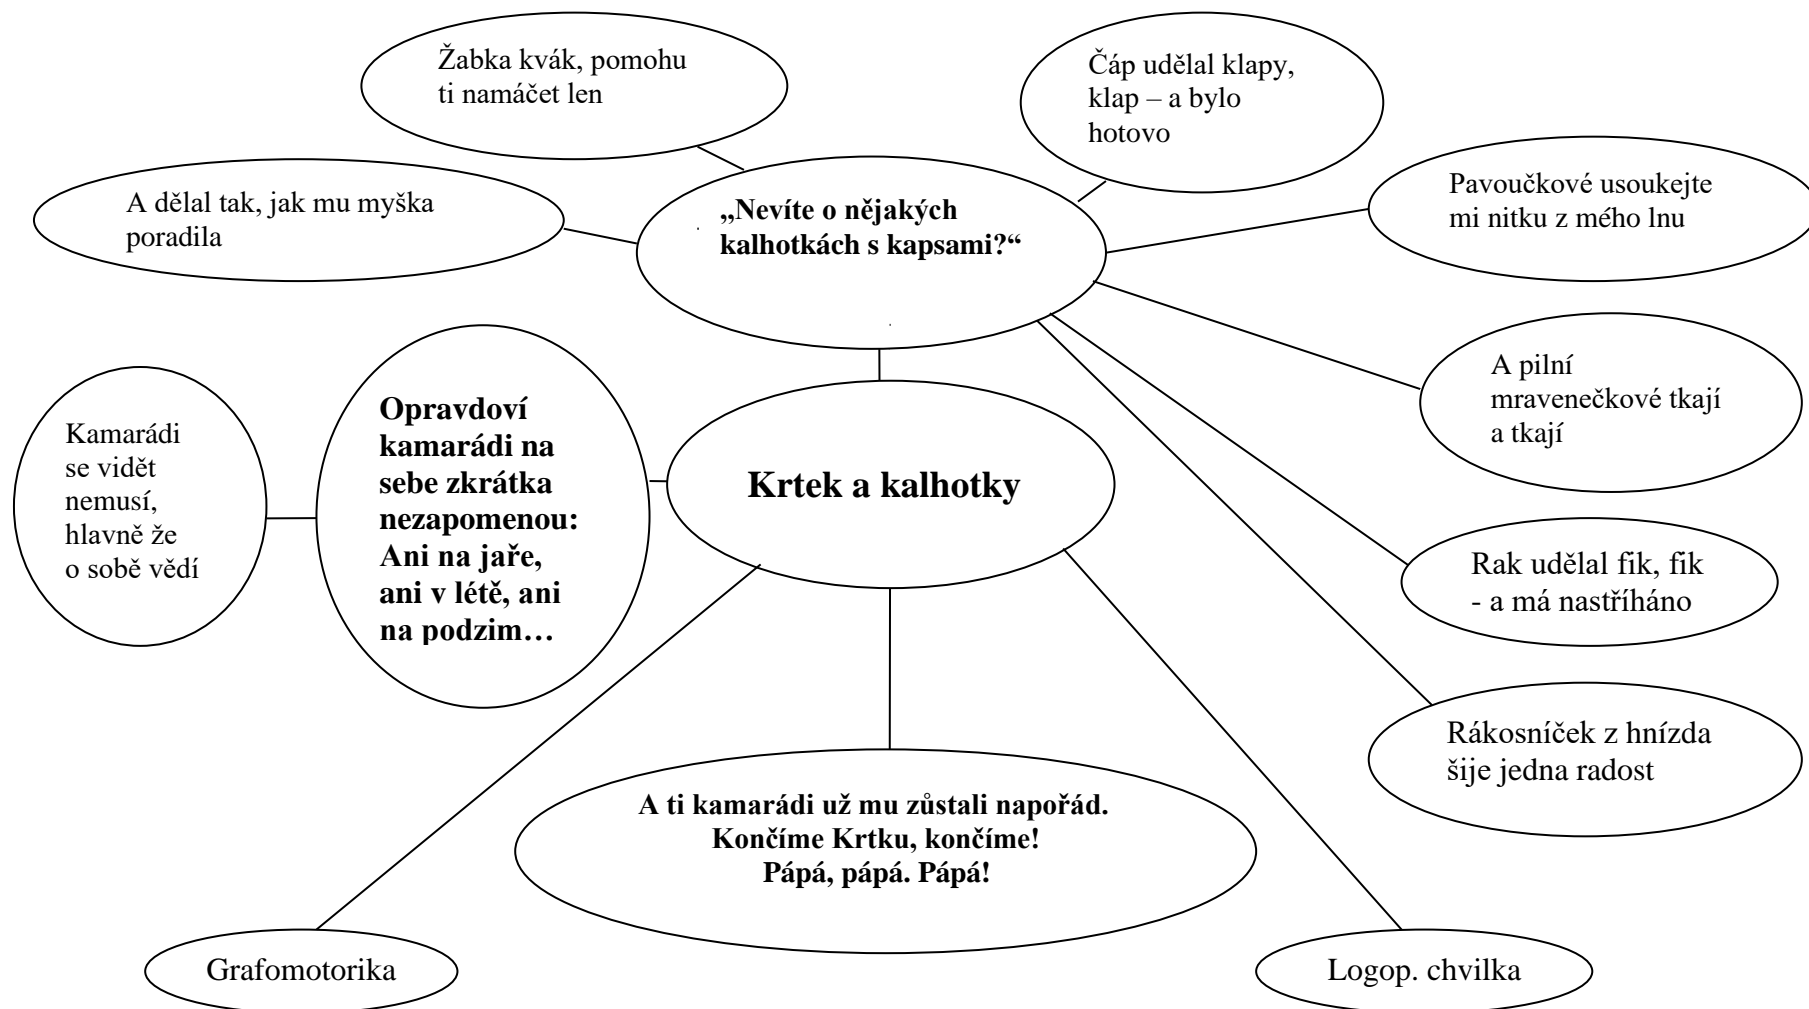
Žabka kvák, pomohu ti namáčet len

Čáp udělal klapy, klap – a bylo hotovo

A dělal tak, jak mu myška poradila

„Nevíte o nějakých kalhotkách s kapsami?“

Pavoučkové usoukejte mi nitku z mého lnu

A pilní mravenečkové tkají a tkají

Kamarádi se vidět nemusí, hlavně že o sobě vědí

Opravdoví kamarádi na sebe zkrátka nezapomenou: Ani na jaře, ani v létě, ani na podzim…

Krtek a kalhotky

Rak udělal fik, fik - a má nastříháno

Rákosníček z hnízda šije jedna radost

A ti kamarádi už mu zůstali napořád.
Končíme Krtku, končíme!
Pápá, pápá. Pápá!

Grafomotorika

Logop. chvilka